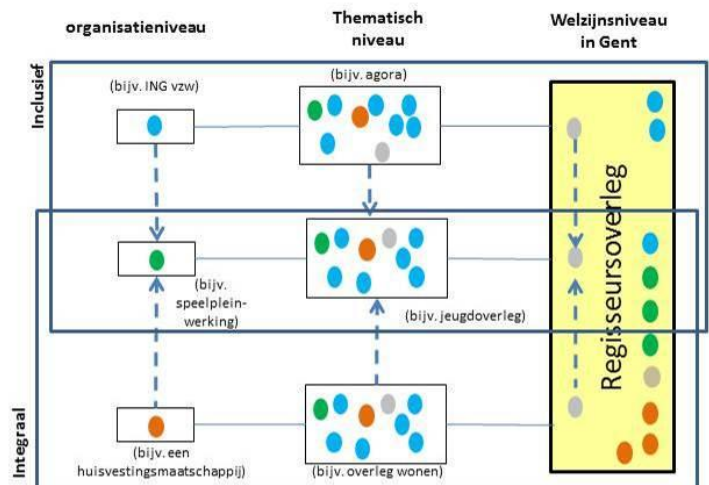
organisatieniveau

Thematisch niveau

Welzijnsniveau in Gent

Inclusief

(bijv. ING vzw)

(bijv. agora)

Regisseursoverleg

(bijv. speelpleinwerking)

(bijv. jeugdoverleg)

Integraal

(bijv. een huisvestingsmaatschappij)

(bijv. overleg wonen)